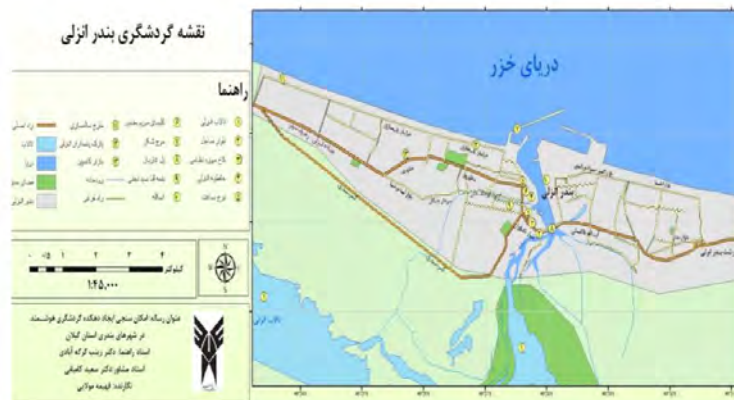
نقشه گردشگری بندر انزلی

دریای خزر

راهنما

بندر انزلی

کیلومتر

۱:۴۵,۰۰۰

N

عنوان رساله: امکان سنجی ایجاد دهکده گردشگری هوشمند در شهرهای بندری استان گیلان

استاد راهنما: دکتر زینب کرکه آبادی

استاد مشاور: دکتر سعید کامیابی

نگارنده: فهیمه مولایی

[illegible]